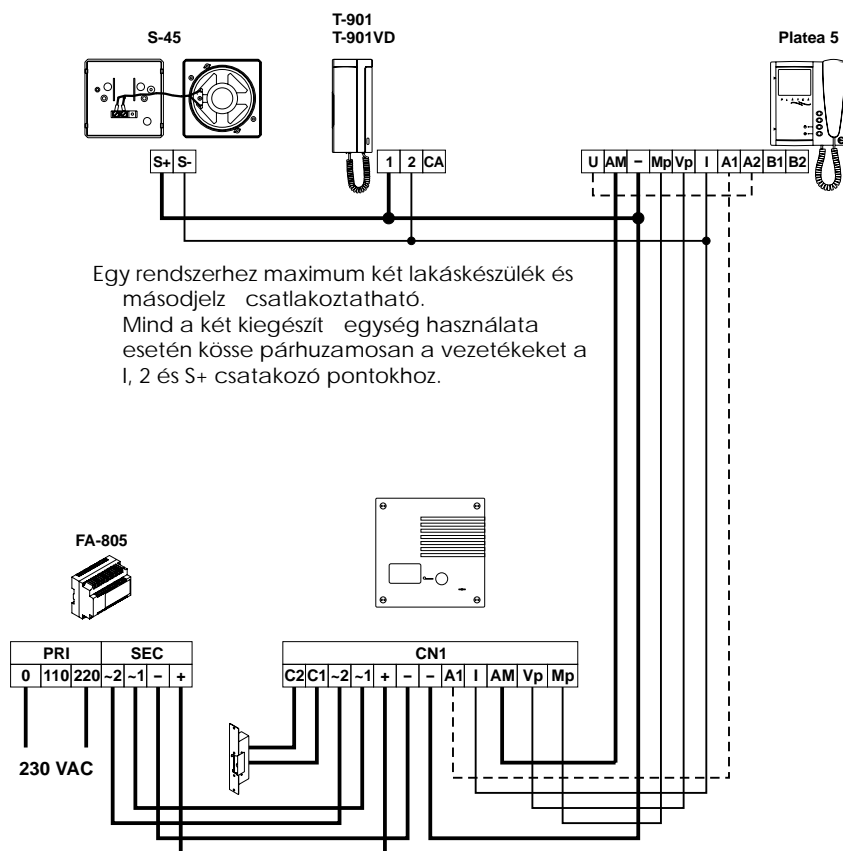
S-45

T-901
T-901VD

Platea 5

S+ S-

1 2 CA

U AM – Mp Vp I A1 A2 B1 B2

Egy rendszerhez maximum két lakáskészülék és másodjelz csatlakoztatható.
Mind a két kiegészít egység használata esetén kösse párhuzamosan a vezetékeket a l, 2 és S+ csatakozó pontokhoz.

FA-805

| PRI | | | SEC | | | |
|---|---|---|---|---|---|---|
| 0 | 110 | 220 | ~2 | ~1 | – | + |

230 VAC

| CN1 | | | | | | | | | | | | |
|---|---|---|---|---|---|---|---|---|---|---|---|---|
| C2 | C1 | ~2 | ~1 | + | – | – | A1 | I | AM | Vp | Mp |